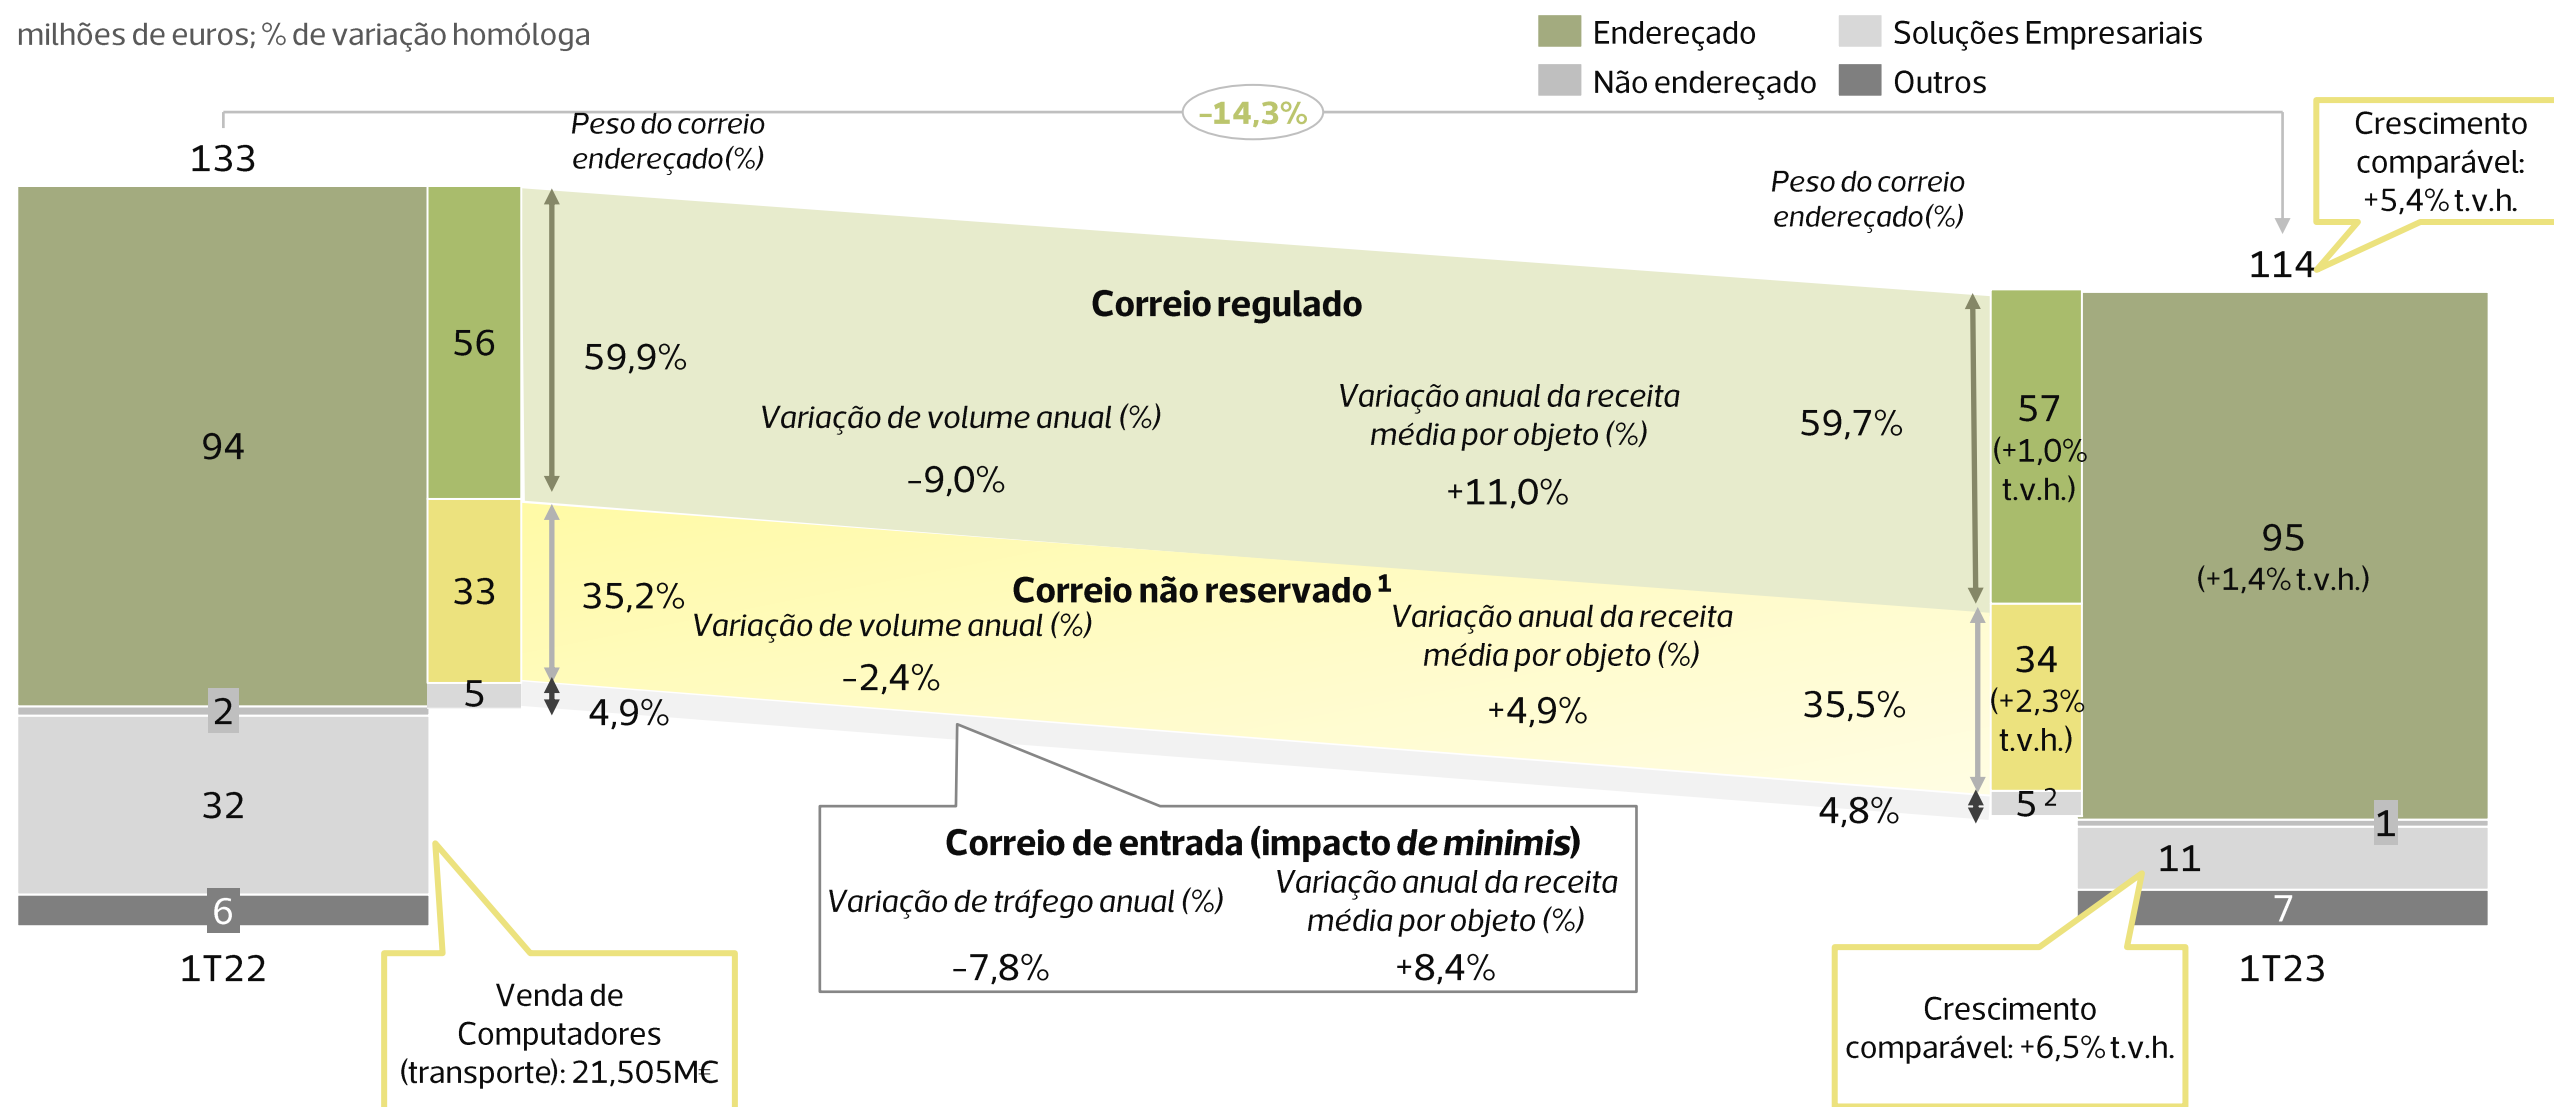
milhões de euros; % de variação homóloga

Endereçado
Soluções Empresariais
Não endereçado
Outros

-14,3%

Peso do correio endereçado(%)

133

94

2

32

6

1T22

56

33

5

59,9%

35,2%

4,9%

Correio regulado

Variação de volume anual (%)

-9,0%

Variação anual da receita média por objeto (%)

+11,0%

Correio não reservado $^1$

Variação de volume anual (%)

-2,4%

Variação anual da receita média por objeto (%)

+4,9%

Peso do correio endereçado(%)

59,7%

35,5%

4,8%

57 (+1,0% t.v.h.)

34 (+2,3% t.v.h.)

5 $^2$

114

Crescimento comparável: +5,4% t.v.h.

95 (+1,4% t.v.h.)

1

11

7

1T23

Correio de entrada (impacto de minimis)

Variação de tráfego anual (%)

-7,8%

Variação anual da receita média por objeto (%)

+8,4%

Venda de Computadores (transporte): 21,505M€

Crescimento comparável: +6,5% t.v.h.